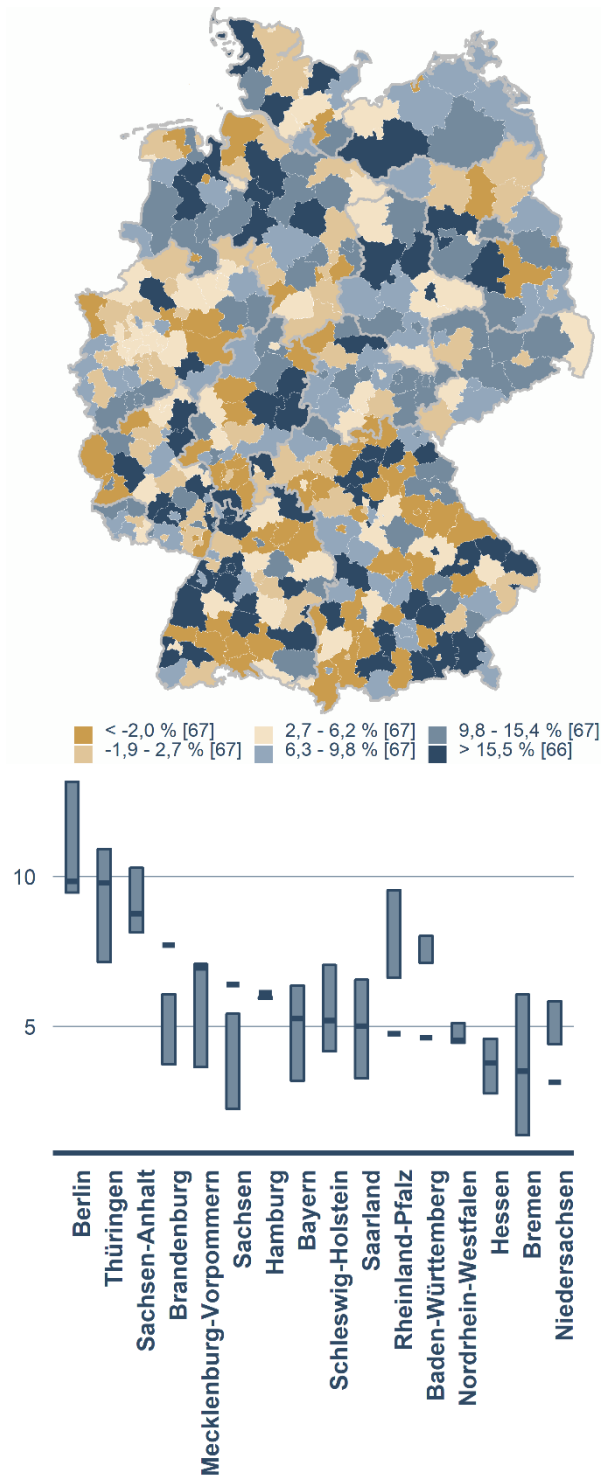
< -2,0 % [67]
-1,9 - 2,7 % [67]
2,7 - 6,2 % [67]
6,3 - 9,8 % [67]
9,8 - 15,4 % [67]
> 15,5 % [66]

10
5

Berlin
Thüringen
Sachsen-Anhalt
Brandenburg
Mecklenburg-Vorpommern
Sachsen
Hamburg
Bayern
Schleswig-Holstein
Saarland
Rheinland-Pfalz
Baden-Württemberg
Nordrhein-Westfalen
Hessen
Bremen
Niedersachsen